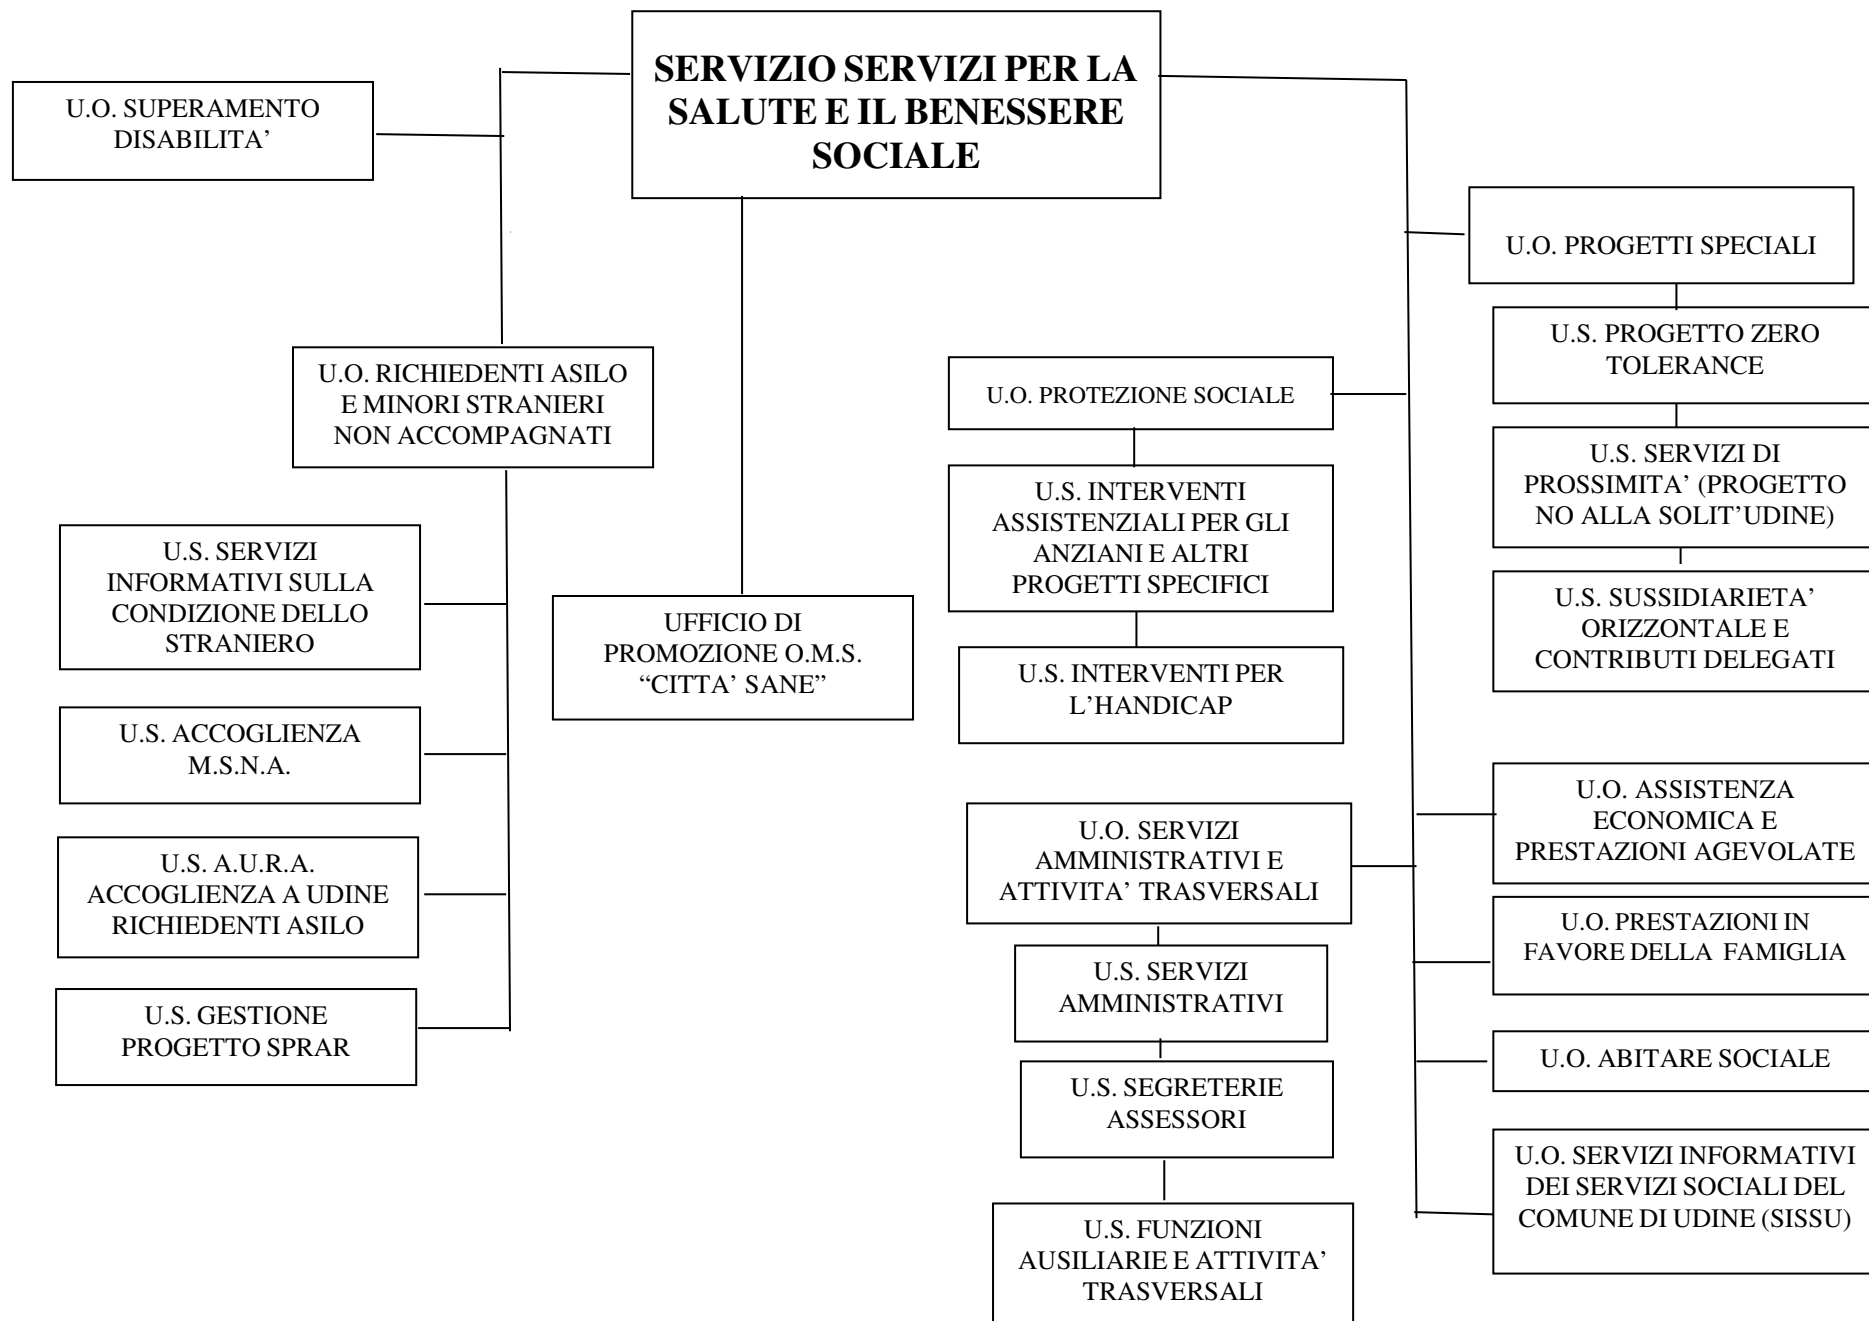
SERVIZIO SERVIZI PER LA SALUTE E IL BENESSERE SOCIALE

U.O. SUPERAMENTO DISABILITA'

U.O. RICHIEDENTI ASILO E MINORI STRANIERI NON ACCOMPAGNATI

U.S. SERVIZI INFORMATIVI SULLA CONDIZIONE DELLO STRANIERO

U.S. ACCOGLIENZA M.S.N.A.

U.S. A.U.R.A. ACCOGLIENZA A UDINE RICHIEDENTI ASILO

U.S. GESTIONE PROGETTO SPRAR

UFFICIO DI PROMOZIONE O.M.S. "CITTA' SANE"

U.O. PROTEZIONE SOCIALE

U.S. INTERVENTI ASSISTENZIALI PER GLI ANZIANI E ALTRI PROGETTI SPECIFICI

U.S. INTERVENTI PER L'HANDICAP

U.O. SERVIZI AMMINISTRATIVI E ATTIVITA' TRASVERSALI

U.S. SERVIZI AMMINISTRATIVI

U.S. SEGRETERIE ASSESSORI

U.S. FUNZIONI AUSILIARIE E ATTIVITA' TRASVERSALI

U.O. PROGETTI SPECIALI

U.S. PROGETTO ZERO TOLERANCE

U.S. SERVIZI DI PROSSIMITA' (PROGETTO NO ALLA SOLIT'UDINE)

U.S. SUSSIDIARIETA' ORIZZONTALE E CONTRIBUTI DELEGATI

U.O. ASSISTENZA ECONOMICA E PRESTAZIONI AGEVOLATE

U.O. PRESTAZIONI IN FAVORE DELLA FAMIGLIA

U.O. ABITARE SOCIALE

U.O. SERVIZI INFORMATIVI DEI SERVIZI SOCIALI DEL COMUNE DI UDINE (SISSU)